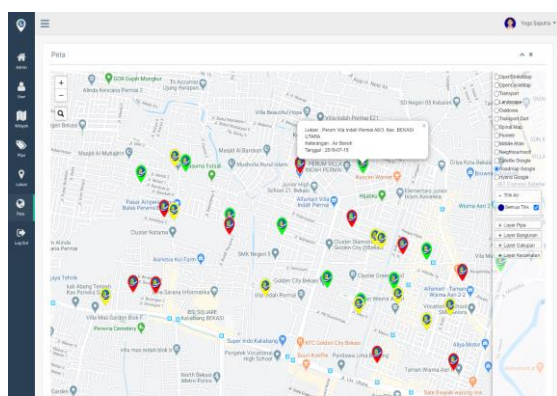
Yoga Saputra

Admin
User
Wilayah
Pipa
Lokasi
Peta
LogOut

Peta

+
−

Lokasi : Perum Vila Indah Permai A5/3, Kec. BEKASI UTARA
Keterangan : Air Bersih
Tanggal : 2018-07-15

GOR Gajah Mungkur
Masjid Al-Mutaqim
Masjid Al-Barkah
Mushola Nurul Islam
Alfamart Villa Indah Permai
Junior High School 21 Bekasi
SMK Negeri 1
Cluster Diamond Golden City Bekasi
Golden City Bekasi
Villa Indah Permai
BG JUNCTION
Super Indo Kaliabang
Pondok Cilpak Golden Bekasi
Pesona Cemetery
Perjatek Vocational High School
North Bekasi Metro Police
Villa Mas Garden Blok F
Warna Asri 2
Taman Wisma Asri
Sumber Alfa
Villa Indah Permai E21
SD Negeri 05 Kebalen
Grand Wisma Asri

OpenStreetMap
OpenCycleMap
Transport
Landscape
Outdoors
Transport Dark
Spinal Map
Pioneer
Mobile Atlas
Neighbourhood
Satelite Google
Roadmap Google
Hybrid Google

Titik Air
Semua Titik

+ Layer Pipa
+ Layer Bangunan
+ Layer Kelurahan
+ Layer Kecamatan